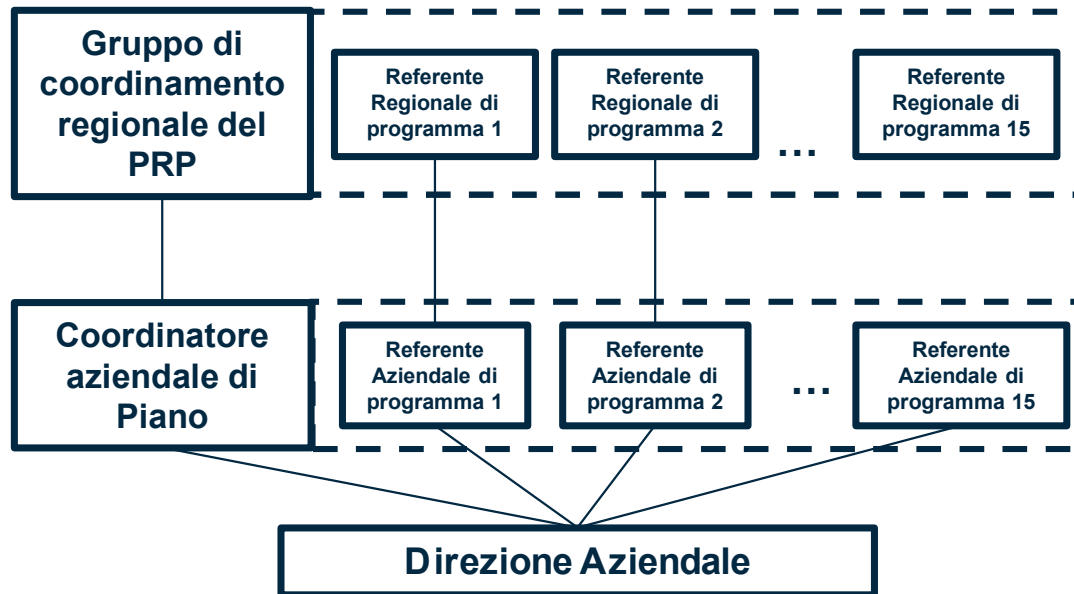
Gruppo di coordinamento regionale del PRP

Referente Regionale di programma 1

Referente Regionale di programma 2

...

Referente Regionale di programma 15

Coordinatore aziendale di Piano

Referente Aziendale di programma 1

Referente Aziendale di programma 2

...

Referente Aziendale di programma 15

Direzione Aziendale